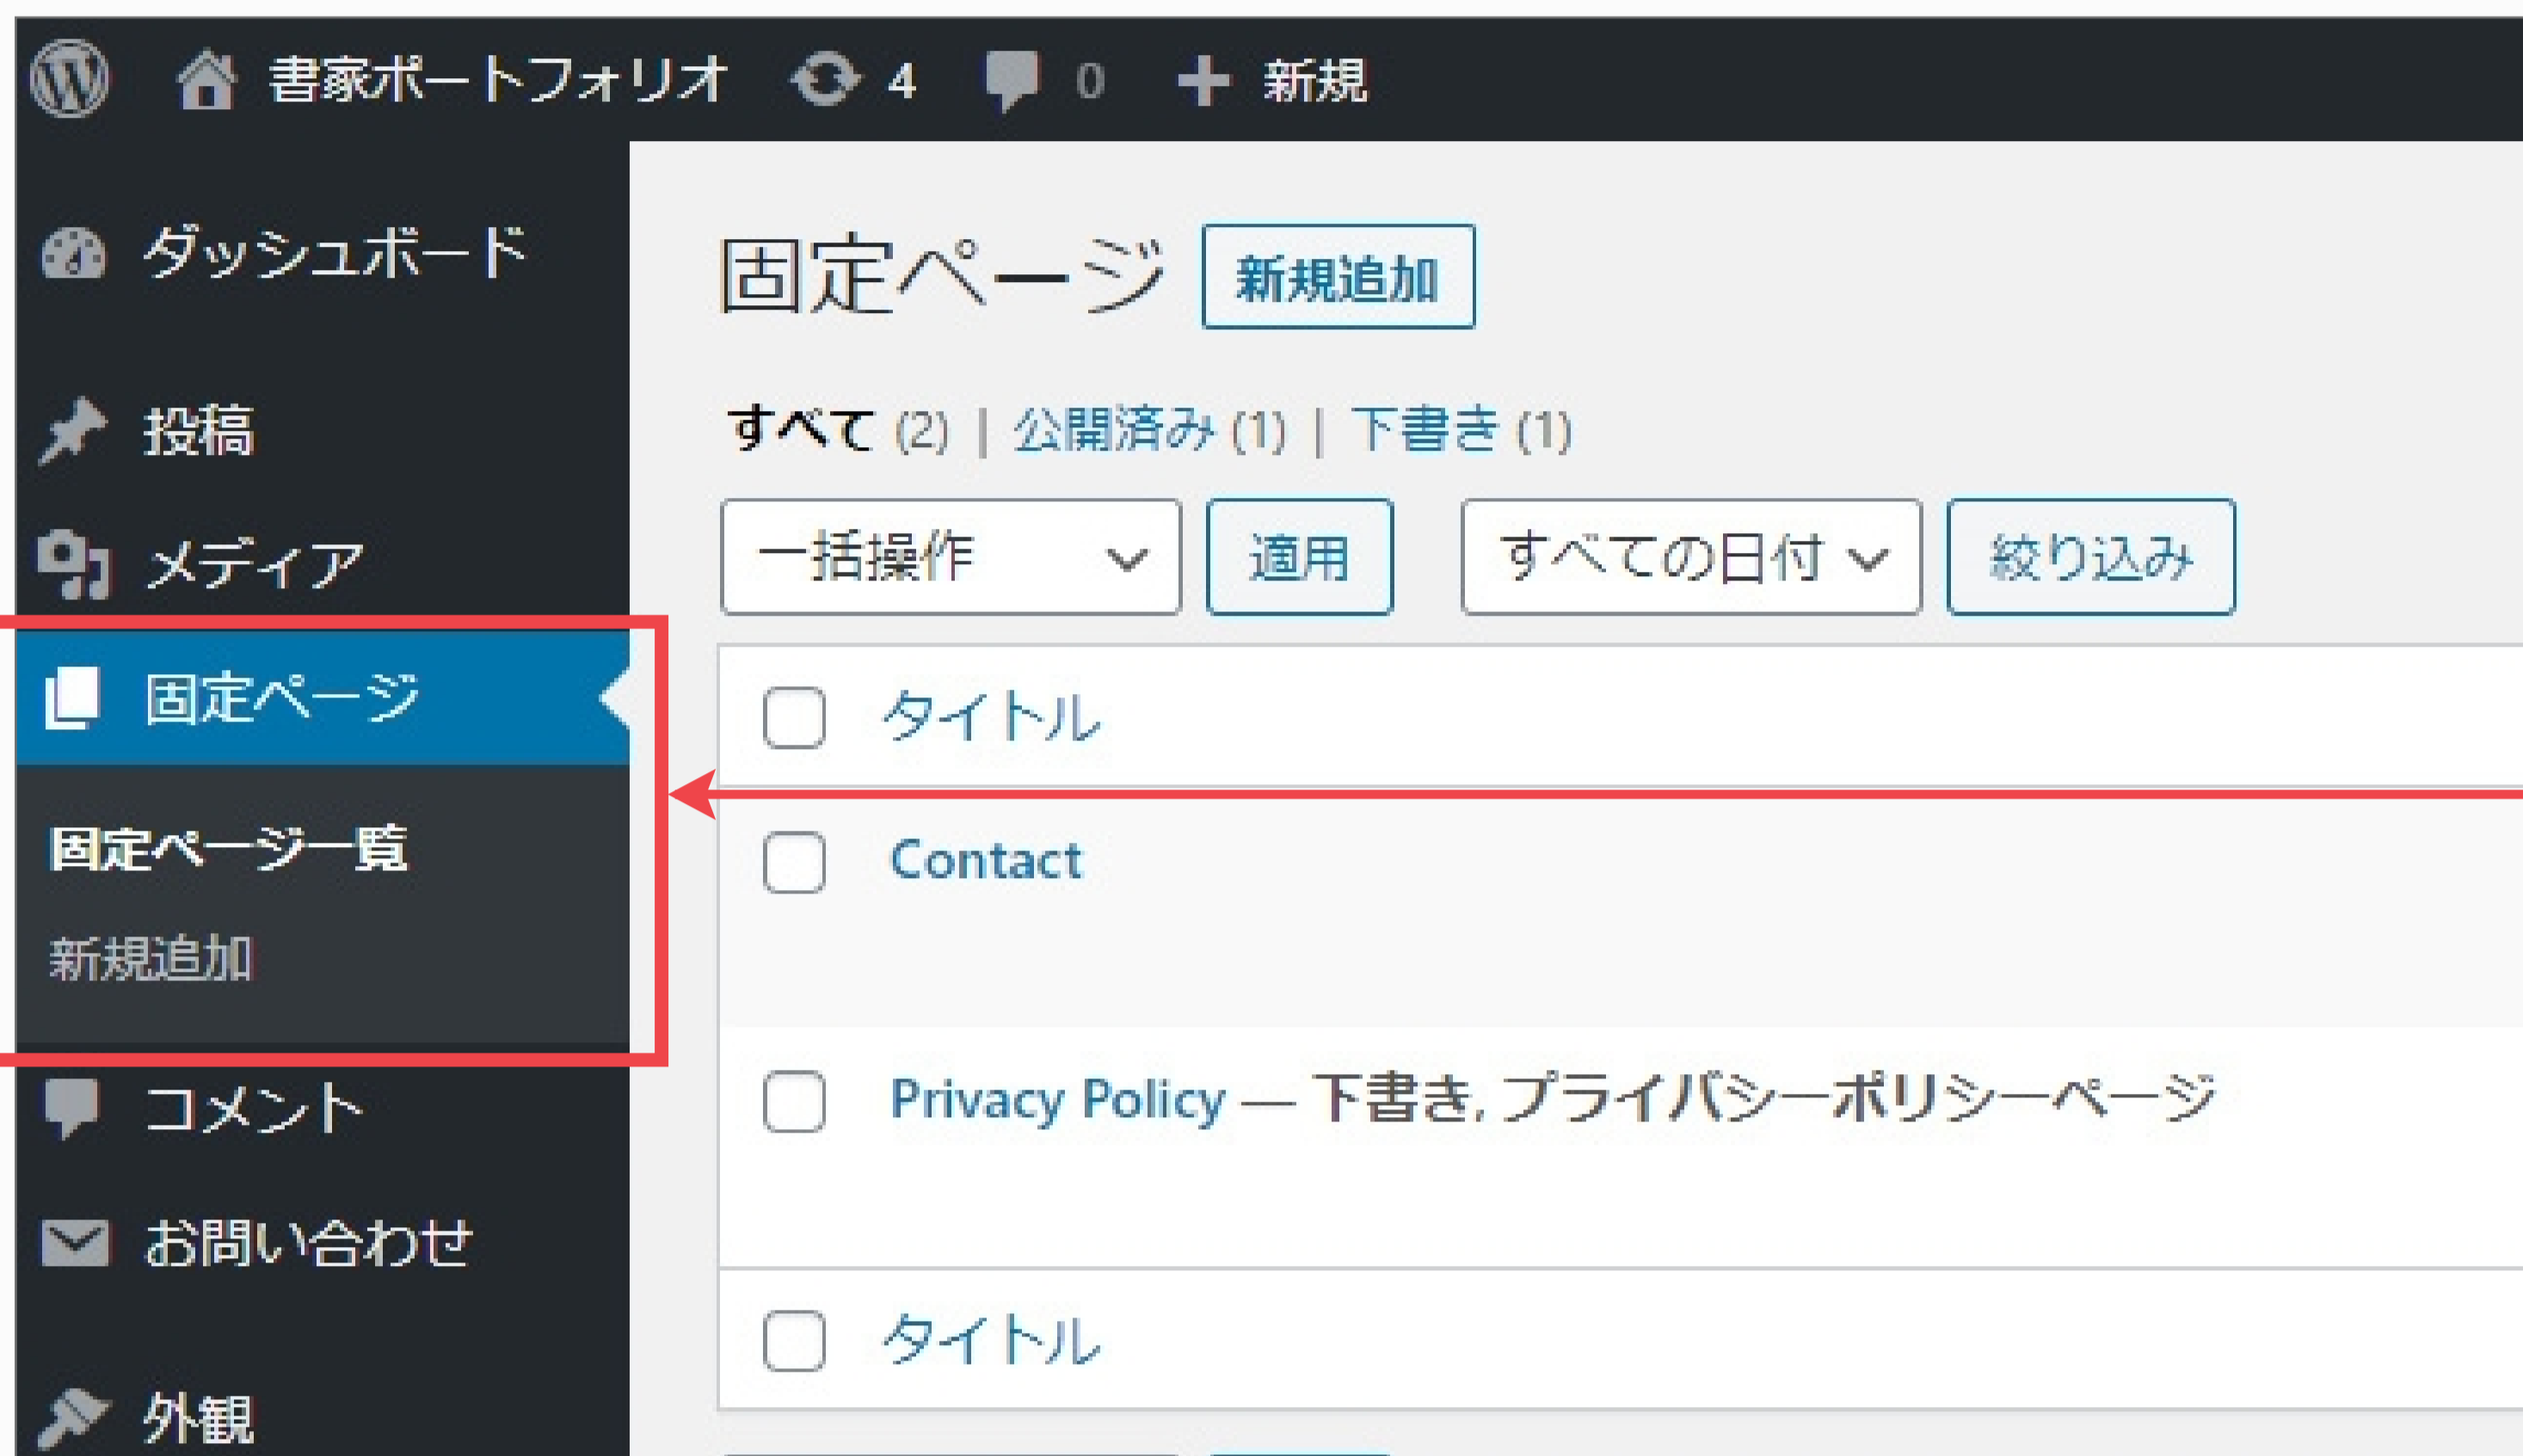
書家ポートフォリオ 4 0 新規

ダッシュボード

投稿

メディア

固定ページ

固定ページ一覧

新規追加

コメント

お問い合わせ

外観

固定ページ 新規追加

すべて (2) | 公開済み (1) | 下書き (1)

一括操作 適用 すべての日付 絞り込み

タイトル

Contact

Privacy Policy — 下書き, プライバシーポリシーページ

タイトル